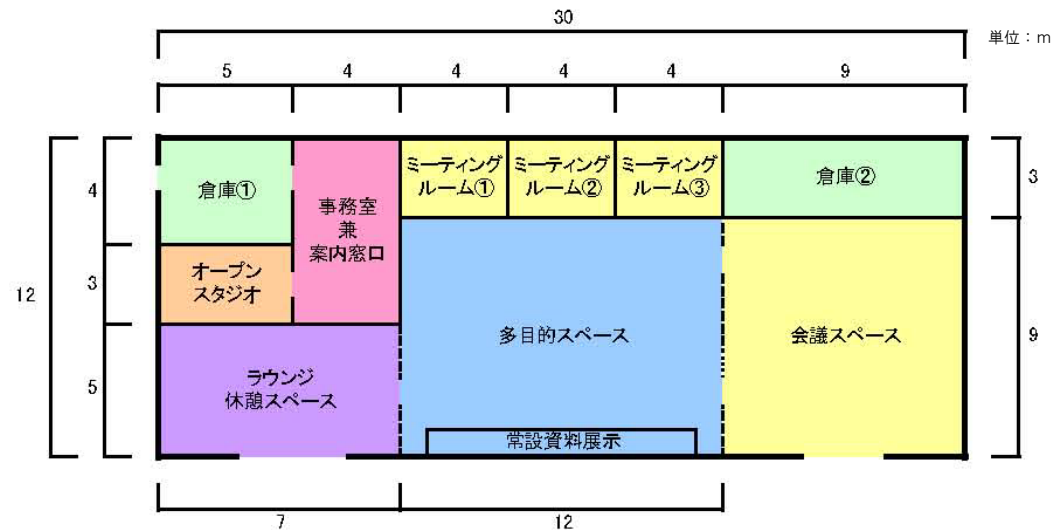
30

単位：m

5 4 4 4 4 9

12

4

3

5

倉庫①

事務室
兼
案内窓口

ミーティング
ルーム①

ミーティング
ルーム②

ミーティング
ルーム③

倉庫②

3

オープン
スタジオ

多目的スペース

会議スペース

9

ラウンジ
休憩スペース

常設資料展示

7 12